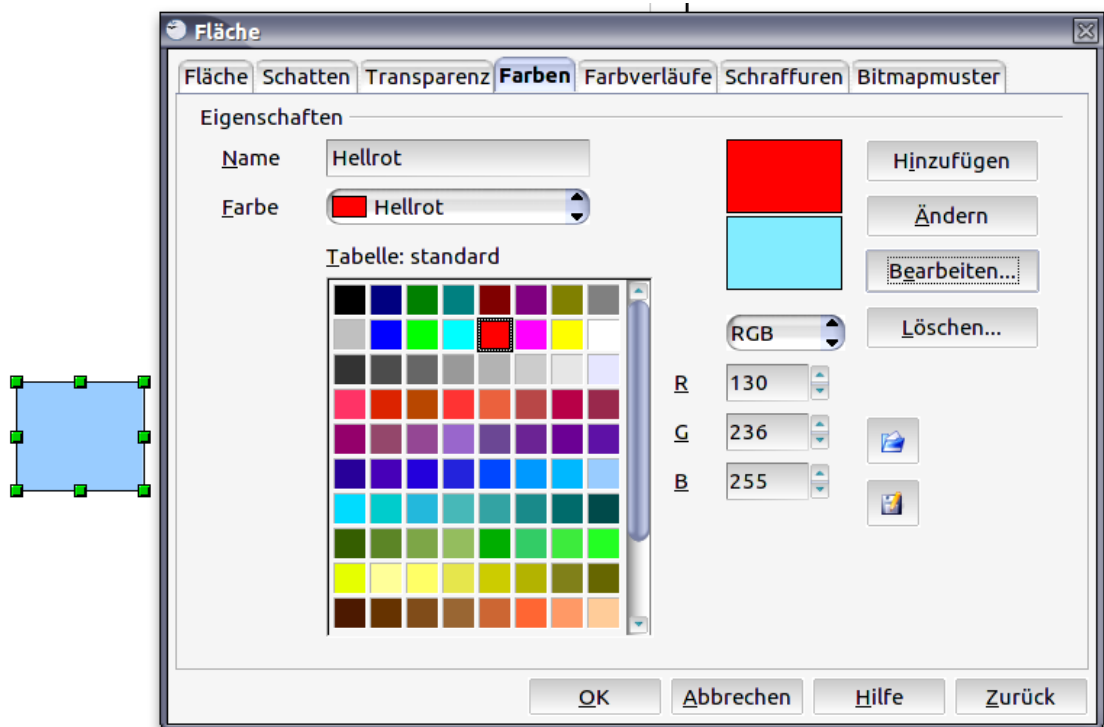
Fläche

Fläche | Schatten | Transparenz | Farben | Farbverläufe | Schraffuren | Bitmapmuster

Eigenschaften

Name Hellrot

Farbe Hellrot

Tabelle: standard

Hinzufügen

Ändern

Bearbeiten...

RGB

Löschen...

R 130

G 236

B 255

OK Abbrechen Hilfe Zurück